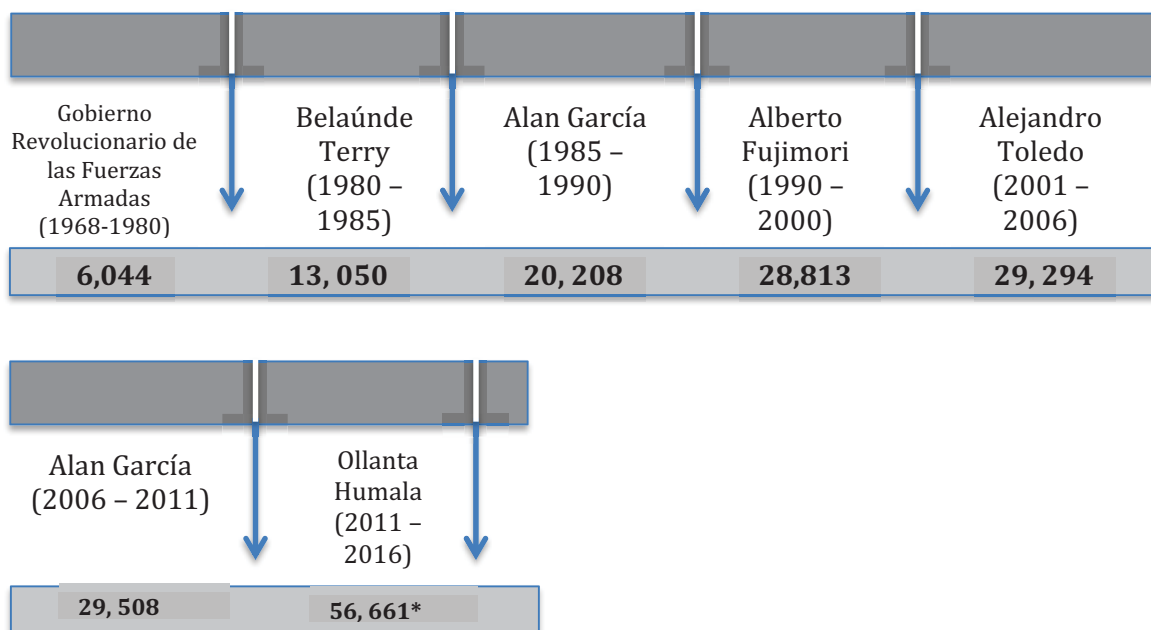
Gobierno Revolucionario de las Fuerzas Armadas (1968-1980)

Belaúnde Terry (1980 – 1985)

Alan García (1985 – 1990)

Alberto Fujimori (1990 – 2000)

Alejandro Toledo (2001 – 2006)

6,044

13, 050

20, 208

28,813

29, 294

Alan García (2006 – 2011)

Ollanta Humala (2011 – 2016)

29, 508

56, 661*